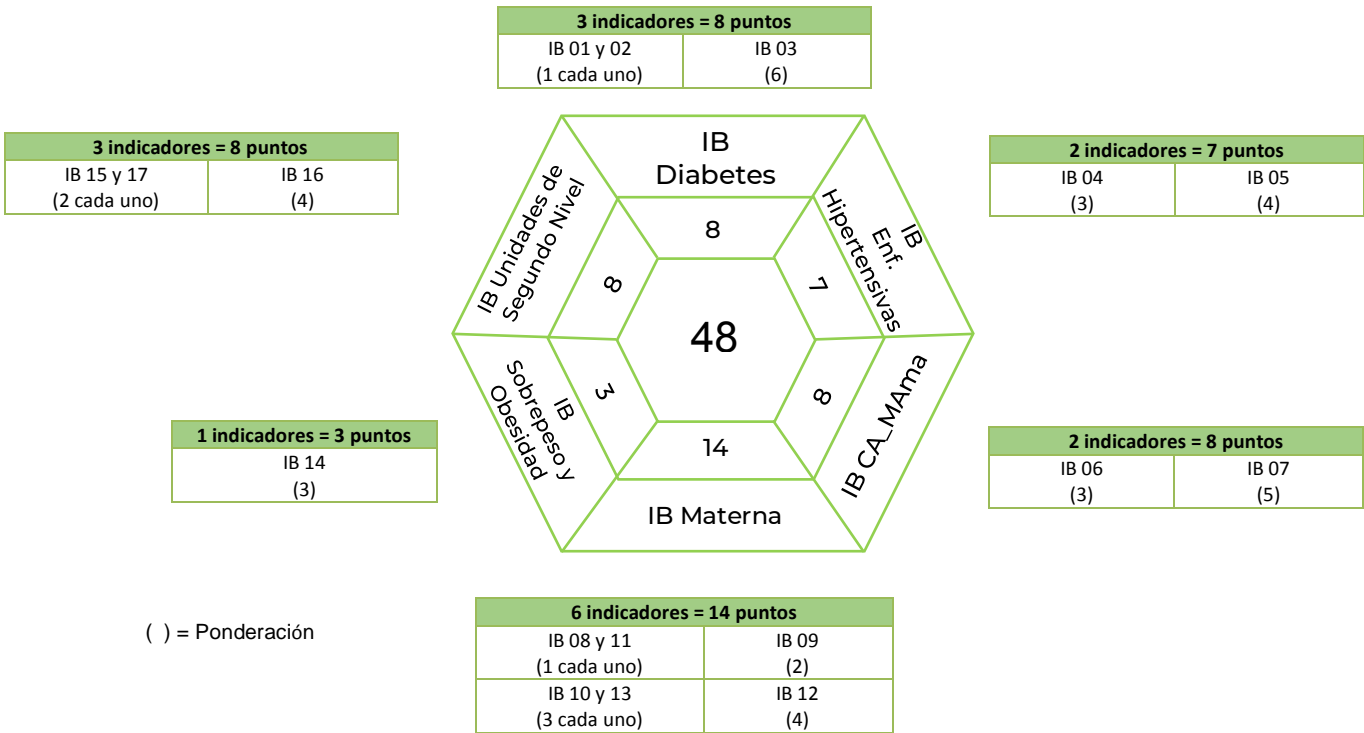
| 3 indicadores = 8 puntos | |
|---|---|
| IB 01 y 02 (1 cada uno) | IB 03 (6) |

| 3 indicadores = 8 puntos | |
|---|---|
| IB 15 y 17 (2 cada uno) | IB 16 (4) |

| 2 indicadores = 7 puntos | |
|---|---|
| IB 04 (3) | IB 05 (4) |

IB Diabetes

8

IB Enf. Hipertensivas

7

IB Unidades de Segundo Nivel

8

48

IB Sobrepeso y Obesidad

3

IB CA_MAma

8

14

IB Materna

| 1 indicadores = 3 puntos |
|---|
| IB 14 (3) |

| 2 indicadores = 8 puntos | |
|---|---|
| IB 06 (3) | IB 07 (5) |

( ) = Ponderación

| 6 indicadores = 14 puntos | |
|---|---|
| IB 08 y 11 (1 cada uno) | IB 09 (2) |
| IB 10 y 13 (3 cada uno) | IB 12 (4) |